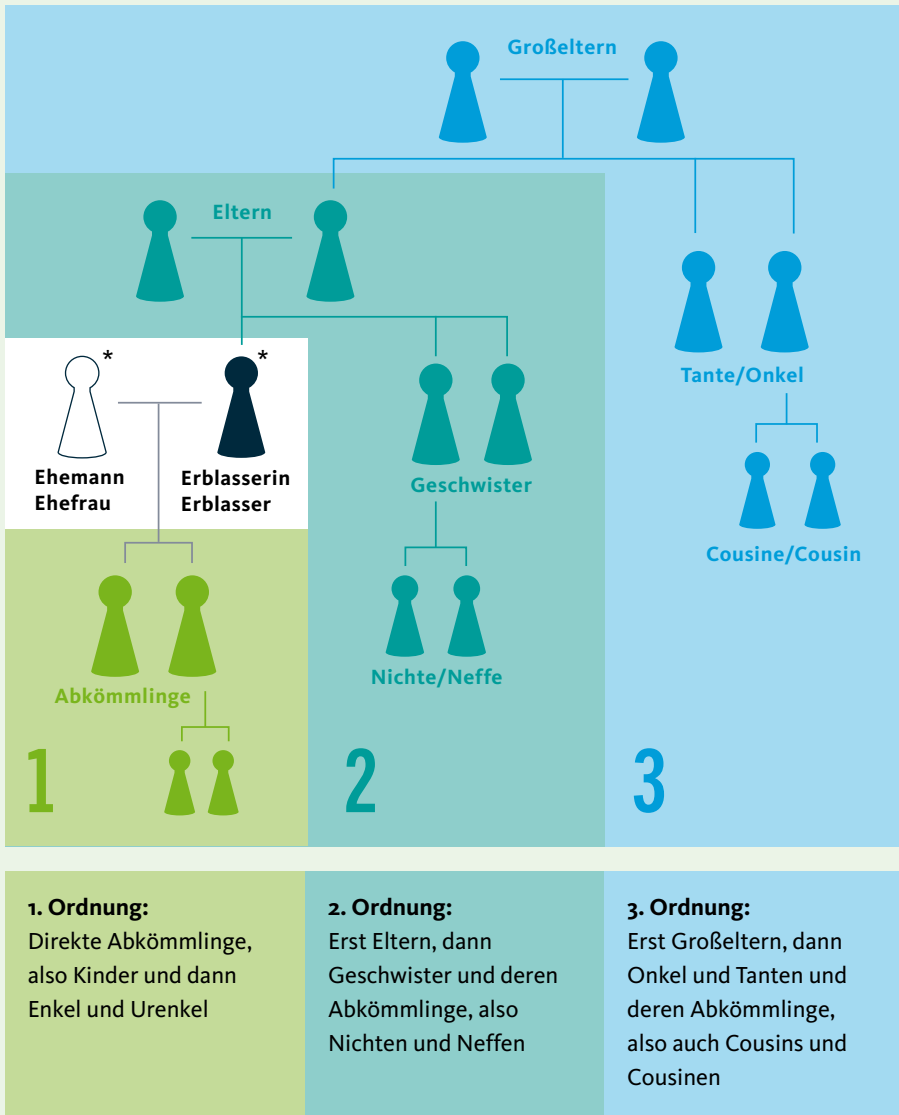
Großeltern

Eltern

Tante/Onkel

*

*

Ehemann
Ehefrau

Erblasserin
Erblasser

Geschwister

Cousine/Cousin

Nichte/Neffe

Abkömmlinge

1

2

3

**1. Ordnung:**
Direkte Abkömmlinge, also Kinder und dann Enkel und Urenkel

**2. Ordnung:**
Erst Eltern, dann Geschwister und deren Abkömmlinge, also Nichten und Neffen

**3. Ordnung:**
Erst Großeltern, dann Onkel und Tanten und deren Abkömmlinge, also auch Cousins und Cousinen